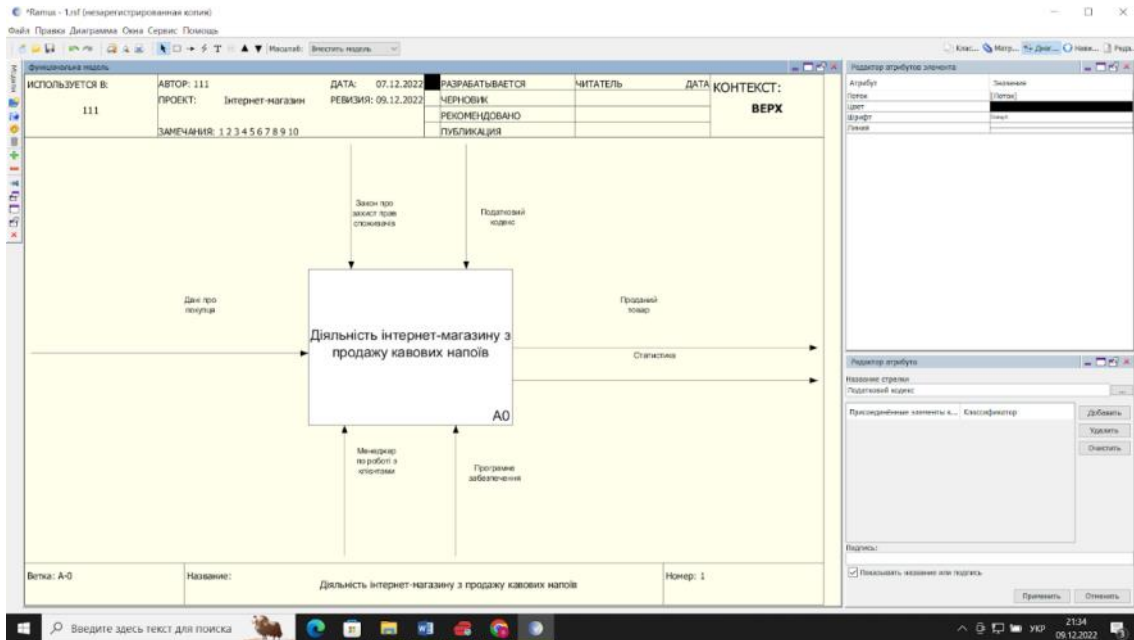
*Ramus - 1.rsf (незарегистрированная копия)
Файл Правка Диаграмма Окна Сервис Помощь
Масштаб: Вместить модель
Клас... Матр... Диаг... Нави... Редa...

Функціональна модель

| ИСПОЛЬЗУЕТСЯ В: 111 | АВТОР: 111 ПРОЕКТ: Інтернет-магазин ЗАМЕЧАНИЯ: 1 2 3 4 5 6 7 8 9 10 | ДАТА: 07.12.2022 РЕВИЗИЯ: 09.12.2022 | РАЗРАБАТЫВАЕТСЯ ЧЕРНОВИК РЕКОМЕНДОВАНО ПУБЛИКАЦИЯ | ЧИТАТЕЛЬ | ДАТА | КОНТЕКСТ: ВЕРХ |
|---|---|---|---|---|---|---|

Закон про захист прав споживача
Податковий кодекс
Дані про покупця
Проданий товар
Діяльність інтернет-магазину з продажу кавових напоїв
Статистика
A0
Менеджер по роботі з клієнтами
Програмне забезпечення

| Ветка: A-0 | Название: Діяльність інтернет-магазину з продажу кавових напоїв | Номер: 1 |
|---|---|---|

Редактор атрибутов элемента
| Атрибут | Значение |
|---|---|
| Поток | (Поток) |
| Цвет | |
| Шрифт | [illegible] |
| Линия | |

Редактор атрибута
Название стрелки
Податковий кодекс
Присоединённые элементы к... Классификатор
Добавить
Удалить
Очистить
Подпись:
Показывать название или подпись
Применить Отменить

Введите здесь текст для поиска
УКР 21:34 09.12.2022